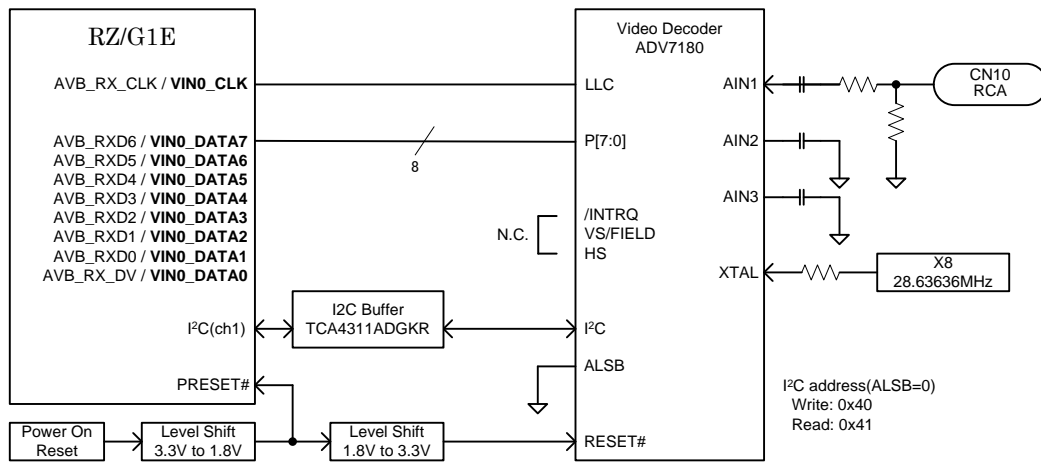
RZ/G1E

AVB_RX_CLK / **VIN0_CLK**

AVB_RXD6 / **VIN0_DATA7**
AVB_RXD5 / **VIN0_DATA6**
AVB_RXD4 / **VIN0_DATA5**
AVB_RXD3 / **VIN0_DATA4**
AVB_RXD2 / **VIN0_DATA3**
AVB_RXD1 / **VIN0_DATA2**
AVB_RXD0 / **VIN0_DATA1**
AVB_RX_DV / **VIN0_DATA0**

$I^2C$(ch1)

PRESET#

8

N.C.

I2C Buffer
TCA4311ADGKR

Power On
Reset

Level Shift
3.3V to 1.8V

Level Shift
1.8V to 3.3V

Video Decoder
ADV7180

LLC

P[7:0]

/INTRQ
VS/FIELD
HS

$I^2C$

ALSB

RESET#

AIN1

AIN2

AIN3

XTAL

CN10
RCA

X8
28.63636MHz

$I^2C$ address(ALSB=0)
Write: 0x40
Read: 0x41